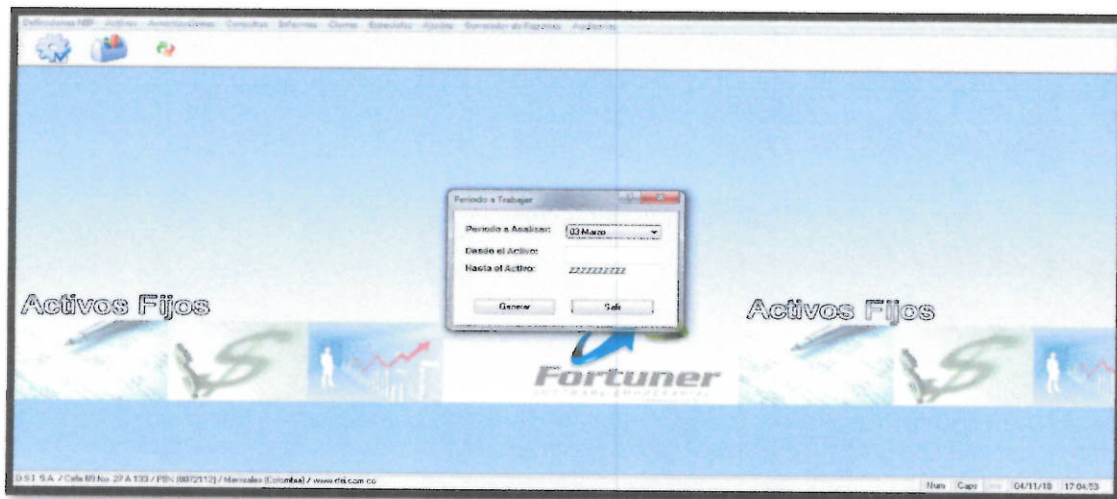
Definiciones NIIF Activos Amortizaciones Consultas Informes Cierre Retenidos Ajustes Generador de Reportes Auditoría

Periodo a Trabajar

Periodo a Analizar: 03 Marzo

Desde el Activo:

Hasta el Activo: ZZZZZZZZZZ

Generar

Salir

Activos Fijos

Activos Fijos

Fortuner

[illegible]

D.S.I. S.A. / Calle 89 No. 27 A 133 / PBX (6872112) / Manizales (Colombia) / www.dsi.com.co

Num Caps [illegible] 04/11/18 17:04:53